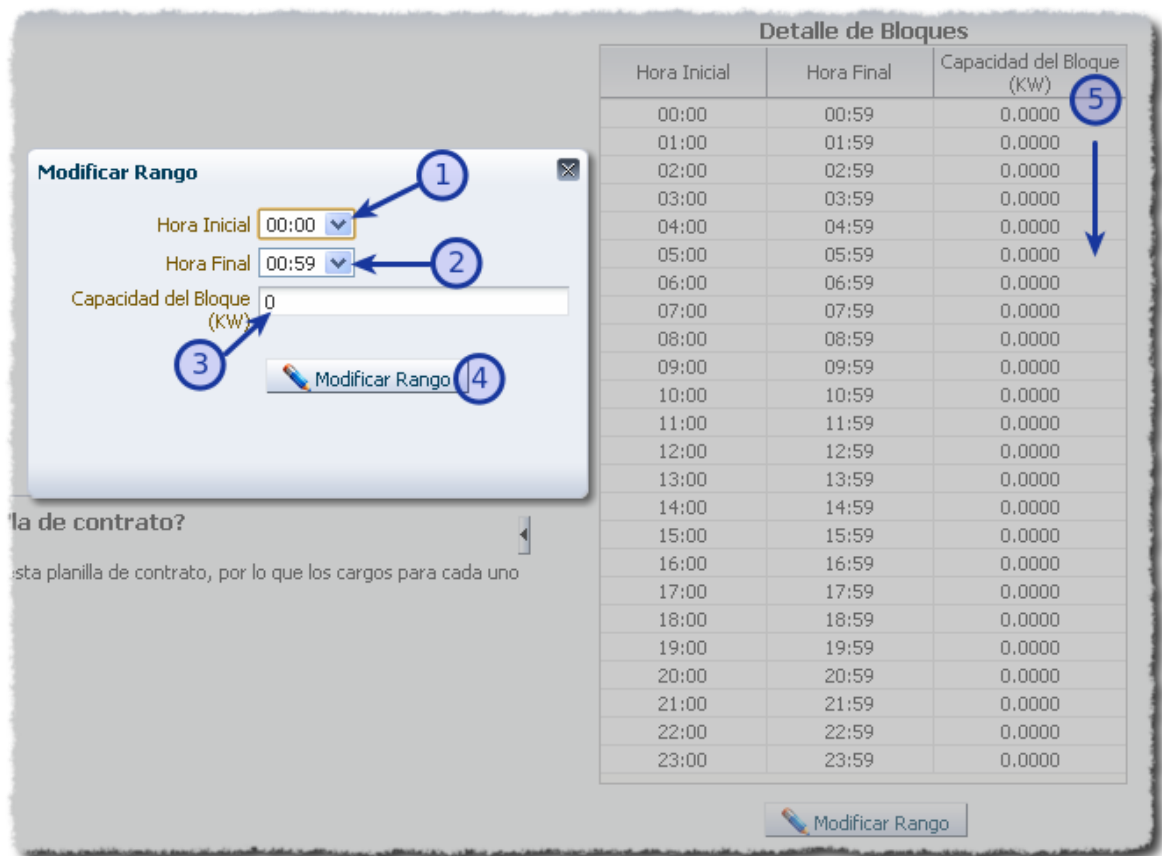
Modificar Rango

Hora Inicial 00:00
Hora Final 00:59
Capacidad del Bloque (KW) 0

Modificar Rango

1
2
3
4

'la de contrato?

esta planilla de contrato, por lo que los cargos para cada uno

Detalle de Bloques

| Hora Inicial | Hora Final | Capacidad del Bloque (KW) |
|---|---|---|
| 00:00 | 00:59 | 0.0000 |
| 01:00 | 01:59 | 0.0000 |
| 02:00 | 02:59 | 0.0000 |
| 03:00 | 03:59 | 0.0000 |
| 04:00 | 04:59 | 0.0000 |
| 05:00 | 05:59 | 0.0000 |
| 06:00 | 06:59 | 0.0000 |
| 07:00 | 07:59 | 0.0000 |
| 08:00 | 08:59 | 0.0000 |
| 09:00 | 09:59 | 0.0000 |
| 10:00 | 10:59 | 0.0000 |
| 11:00 | 11:59 | 0.0000 |
| 12:00 | 12:59 | 0.0000 |
| 13:00 | 13:59 | 0.0000 |
| 14:00 | 14:59 | 0.0000 |
| 15:00 | 15:59 | 0.0000 |
| 16:00 | 16:59 | 0.0000 |
| 17:00 | 17:59 | 0.0000 |
| 18:00 | 18:59 | 0.0000 |
| 19:00 | 19:59 | 0.0000 |
| 20:00 | 20:59 | 0.0000 |
| 21:00 | 21:59 | 0.0000 |
| 22:00 | 22:59 | 0.0000 |
| 23:00 | 23:59 | 0.0000 |

5

Modificar Rango